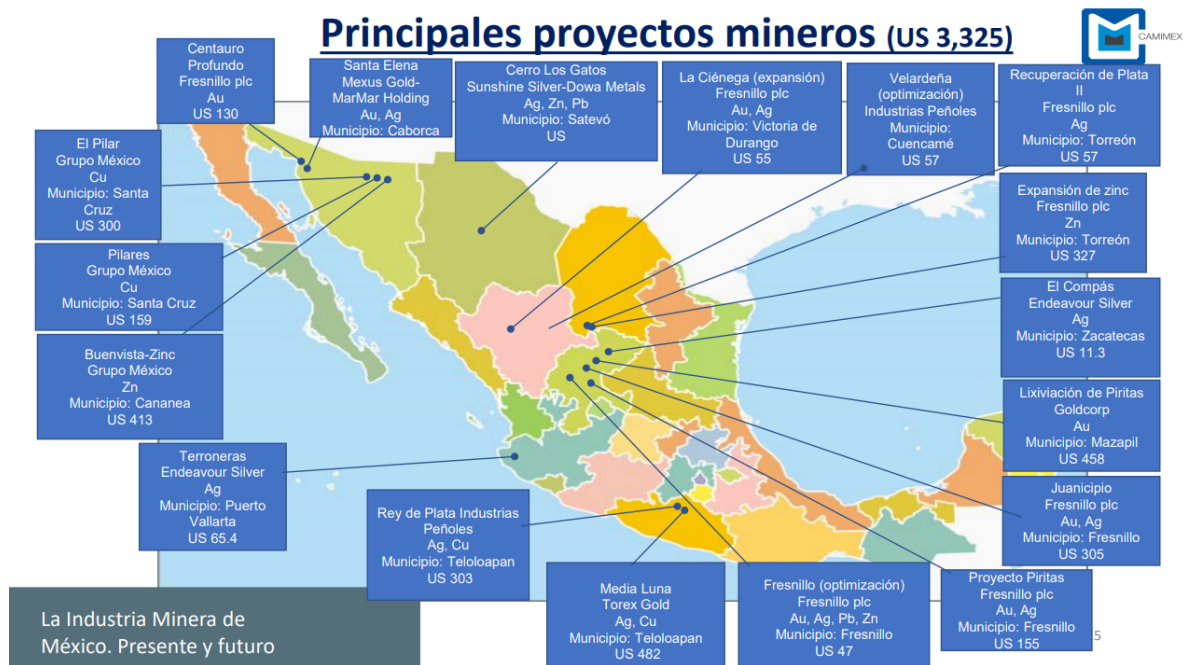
Principales proyectos mineros (US 3,325)

CAMIMEX

Centauro Profundo
Fresnillo plc
Au
US 130

Santa Elena
Mexus Gold-MarMar Holding
Au, Ag
Municipio: Caborca

Cerro Los Gatos
Sunshine Silver-Dowa Metals
Ag, Zn, Pb
Municipio: Satevó
US

La Ciénega (expansión)
Fresnillo plc
Au, Ag
Municipio: Victoria de Durango
US 55

Velardeña (optimización)
Industrias Peñoles
Municipio: Cuencamé
US 57

Recuperación de Plata II
Fresnillo plc
Ag
Municipio: Torreón
US 57

El Pilar
Grupo México
Cu
Municipio: Santa Cruz
US 300

Expansión de zinc
Fresnillo plc
Zn
Municipio: Torreón
US 327

Pilares
Grupo México
Cu
Municipio: Santa Cruz
US 159

El Compás
Endeavour Silver
Ag
Municipio: Zacatecas
US 11.3

Buenvista-Zinc
Grupo México
Zn
Municipio: Cananea
US 413

Lixiviación de Piritas
Goldcorp
Au
Municipio: Mazapil
US 458

Terroneras
Endeavour Silver
Ag
Municipio: Puerto Vallarta
US 65.4

Juanicipio
Fresnillo plc
Au, Ag
Municipio: Fresnillo
US 305

Rey de Plata Industrias Peñoles
Ag, Cu
Municipio: Teloloapan
US 303

Media Luna
Torex Gold
Ag, Cu
Municipio: Teloloapan
US 482

Fresnillo (optimización)
Fresnillo plc
Au, Ag, Pb, Zn
Municipio: Fresnillo
US 47

Proyecto Piritas
Fresnillo plc
Au, Ag
Municipio: Fresnillo
US 155

La Industria Minera de México. Presente y futuro

5